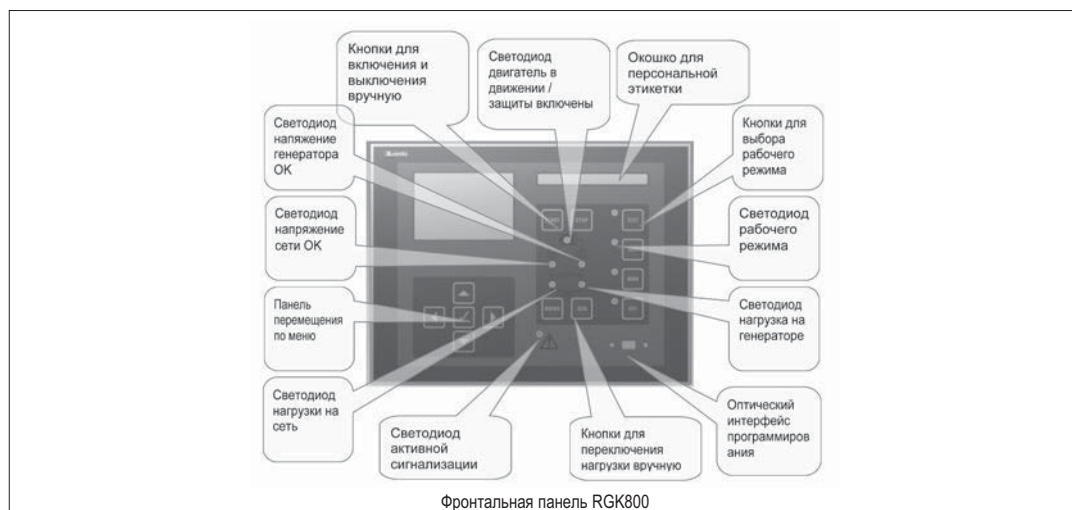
Кнопки для включения и выключения вручную

Светодиод двигатель в движении / защиты включены

Окошко для персональной этикетки

Светодиод напряжение генератора ОК

Кнопки для выбора рабочего режима

Светодиод напряжение сети ОК

Светодиод рабочего режима

Панель перемещения по меню

Светодиод нагрузка на генераторе

Светодиод нагрузки на сеть

Светодиод активной сигнализации

Кнопки для переключения нагрузки вручную

Оптический интерфейс программирования

Фронтальная панель RGK800